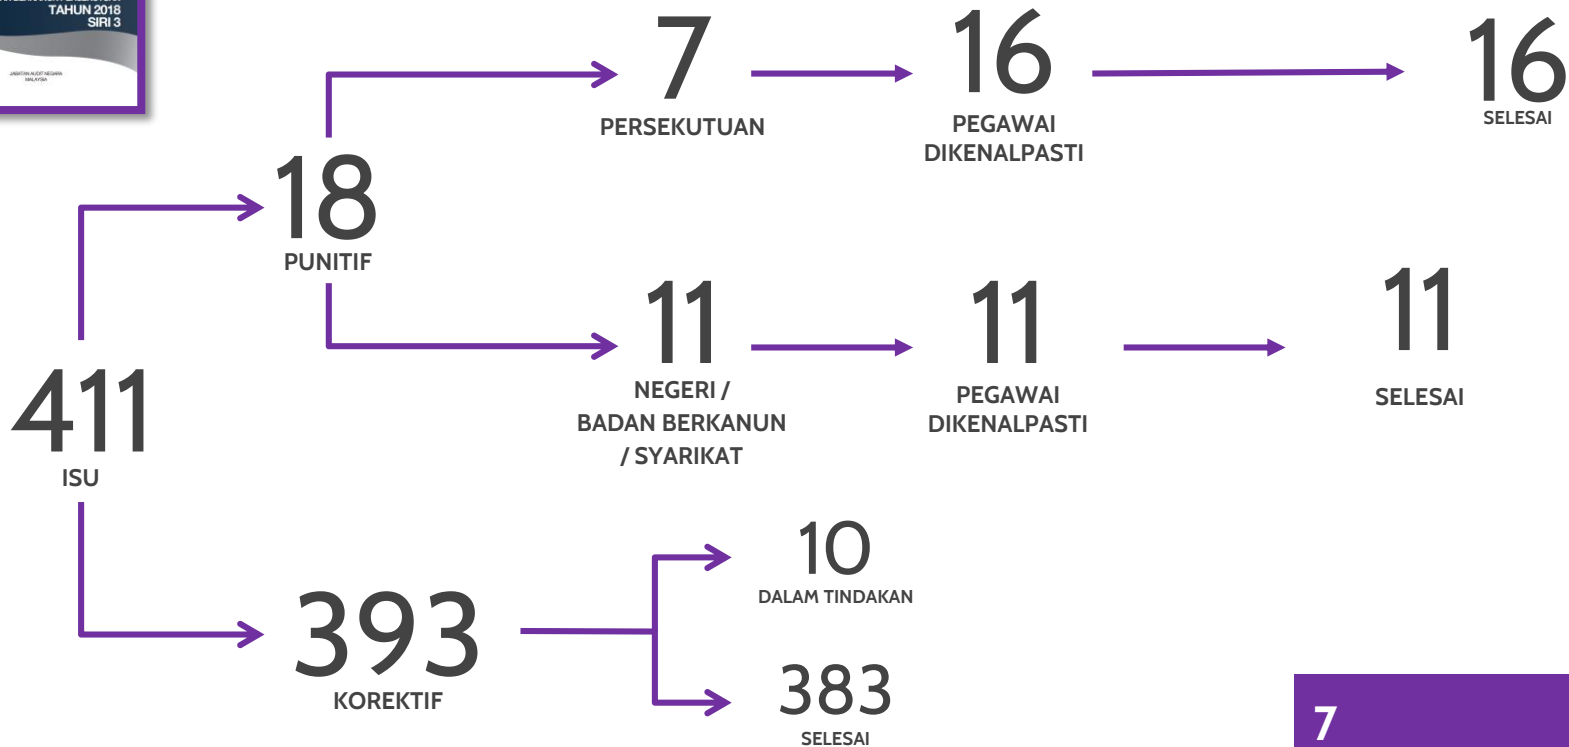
TAHUN 2018
SIRI 3

JABATAN AUDIT NEGARA
MALAYSIA

7
PERSEKUTUAN

16
PEGAWAI DIKENALPASTI

16
SELESAI

18
PUNITIF

11
NEGERI / BADAN BERKANUN / SYARIKAT

11
PEGAWAI DIKENALPASTI

11
SELESAI

411
ISU

10
DALAM TINDAKAN

393
KOREKTIF

383
SELESAI

7